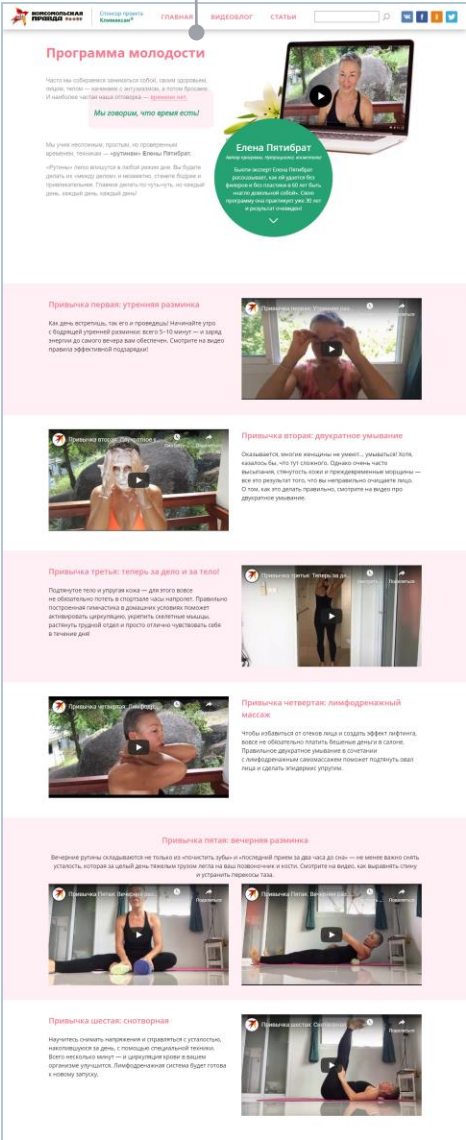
КОМСОМОЛЬСКАЯ ПРАВДА

Спонсор проекта Климаксан®

ГЛАВНАЯ ВИДЕОБЛОГ СТАТЬИ

Программа молодости

Часто мы собираемся заниматься собой, своим здоровьем, лицом, телом — начинаем с энтузиазмом, а потом бросаем. И наиболее частая наша отговорка — времени нет.

Мы говорим, что время есть!

Мы учим несложным, простым, но проверенным временем, техникам — «рутинам» Елены Пятибрат.

«Рутины» легко вписать в любой режим дня. Вы будете делать их «между делом» и незаметно, станете бодрее и привлекательнее. Главное делать по-чуть-чуть, но каждый день, каждый день, каждый день!

Елена Пятибрат
Автор программ, преподаватель, косметолог

Бывшая эксперт Елена Пятибрат рассказывает, как ей удается без филлеров и без пластики в 60 лет быть «на пике формы». Своей программой она приглашает уже 30 лет и результат очевиден!

Привычка первая: утренняя разминка

Как день встретишь, так его и проведешь! Начинайте утро с бодрящей утренней разминки всего 5–10 минут — и заряд энергии до самого вечера вам обеспечен. Смотрите на видео правила эффективной подзарядки!

Привычка первая: Утренняя ра...

Привычка вторая: Двукратное у...

Привычка вторая: двукратное умывание

Оказывается, многие женщины не умеют... умываться! Хотя, казалось бы, что тут сложного. Однако очень часто высыхание, стянутость кожи и преждевременные морщины — все это результат того, что вы неправильно очищаете лицо. О том, как это делать правильно, смотрите на видео про двукратное умывание.

Привычка третья: теперь за дело и за тело!

Подтянутое тело и упругая кожа — для этого вовсе не обязательно потеть в спортзале часы напролет. Правильно построенная гимнастика в домашних условиях поможет активировать циркуляцию, укрепить скелетные мышцы, растянуть грудной отдел и просто отлично чувствовать себя в течение дня!

Привычка третья: Теперь за де...

Привычка четвертая: Лимфодр...

Привычка четвертая: лимфодренажный массаж

Чтобы избавиться от отеков лица и создать эффект лифтинга, вовсе не обязательно платить бешеные деньги в салоне. Правильное двукратное умывание в сочетании с лимфодренажным самомассажем поможет подтянуть овал лица и сделать эпидермис упругим.

Привычка пятая: вечерняя разминка

Вечерние рутины складываются не только из «почистить зубы» и «последний прием за два часа до сна» — не менее важно снять усталость, которая за целый день тяжелым грузом легла на ваш позвоночник и кости. Смотрите на видео, как выравнять спину и устранить перекосы таза.

Привычка пятая: Вечерняя раз...

Привычка пятая: Вечерняя раз...

Привычка шестая: снотворная

Научитесь снимать напряжения и справляться с усталостью, накопившуюся за день, с помощью специальной техники. Всего несколько минут — и циркуляция крови в вашем организме улучшится. Лимфодренажная система будет готова к новому запуску.

Привычка шестая: Снотворная